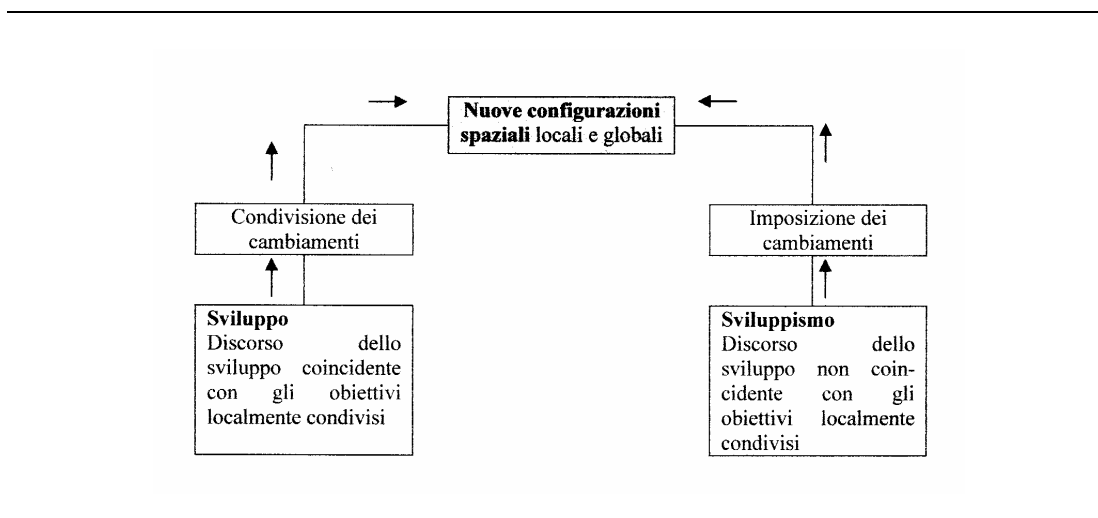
Nuove configurazioni spaziali locali e globali

Condivisione dei cambiamenti

Imposizione dei cambiamenti

Sviluppo
Discorso dello sviluppo coincidente con gli obiettivi localmente condivisi

Sviluppismo
Discorso dello sviluppo non coincidente con gli obiettivi localmente condivisi